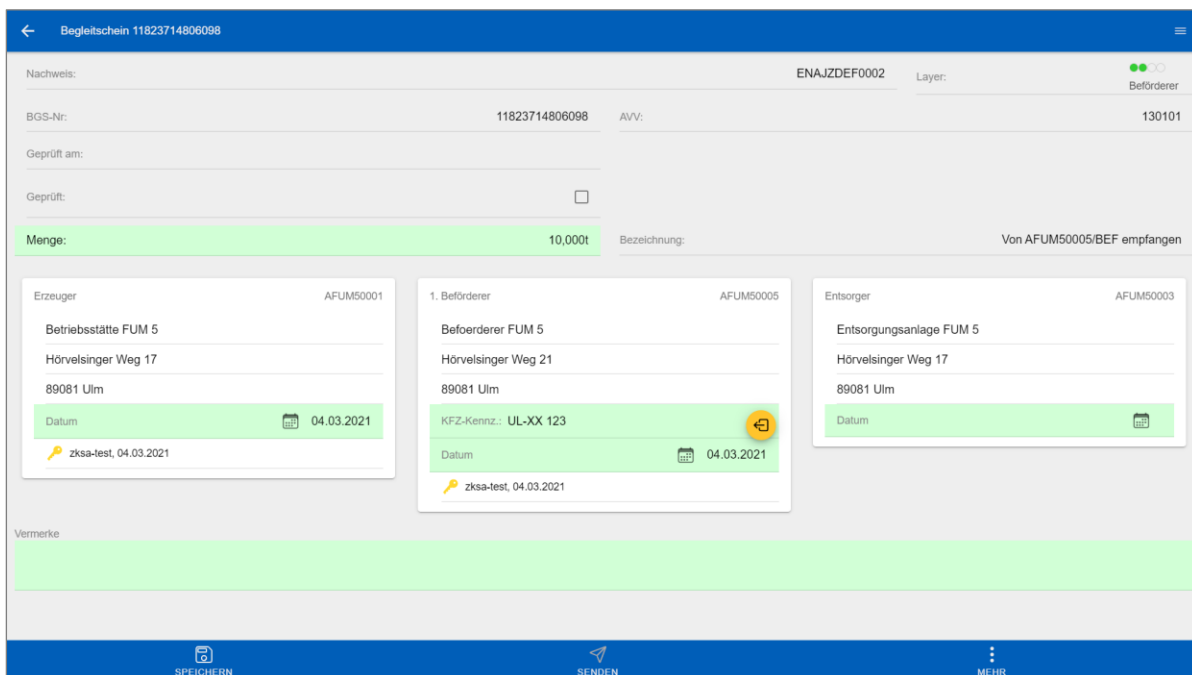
Begleitschein 11823714806098

Nachweis: ENAJZDEF0002 Layer: Beförderer

BGS-Nr: 11823714806098 AVV: 130101

Geprüft am:

Geprüft:

Menge: 10,000t Bezeichnung: Von AFUM50005/BEF empfangen

Erzeuger AFUM50001
Betriebsstätte FUM 5
Hörvelsinger Weg 17
89081 Ulm
Datum 04.03.2021
zksa-test, 04.03.2021

1. Beförderer AFUM50005
Befoerderer FUM 5
Hörvelsinger Weg 21
89081 Ulm
KFZ-Kennz.: UL-XX 123
Datum 04.03.2021
zksa-test, 04.03.2021

Entsorger AFUM50003
Entsorgungsanlage FUM 5
Hörvelsinger Weg 17
89081 Ulm
Datum

Vermerke

SPEICHERN SENDEN MEHR